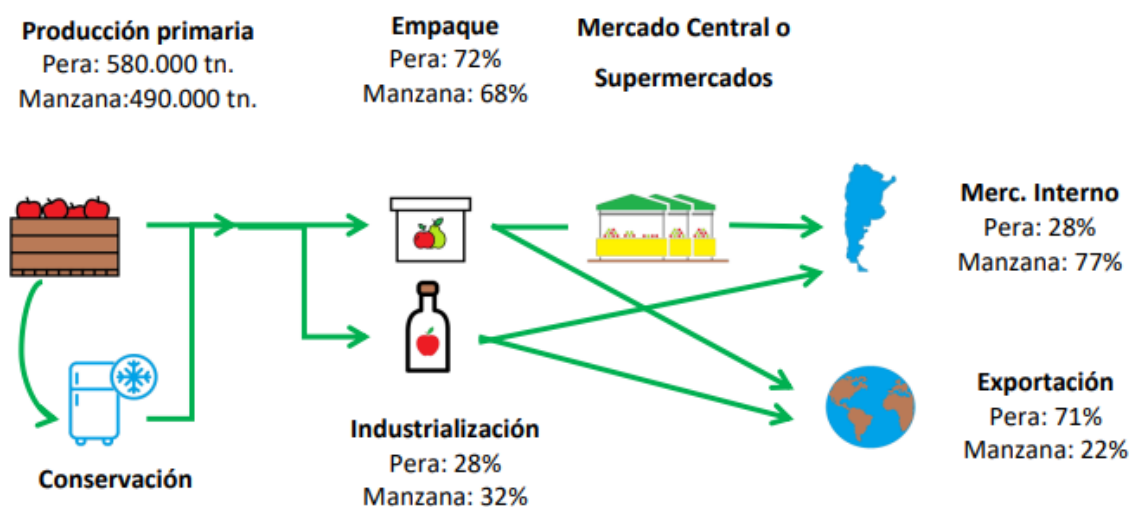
Producción primaria
Pera: 580.000 tn.
Manzana:490.000 tn.

Empaque
Pera: 72%
Manzana: 68%

Mercado Central o Supermercados

Merc. Interno
Pera: 28%
Manzana: 77%

Exportación
Pera: 71%
Manzana: 22%

Industrialización
Pera: 28%
Manzana: 32%

Conservación